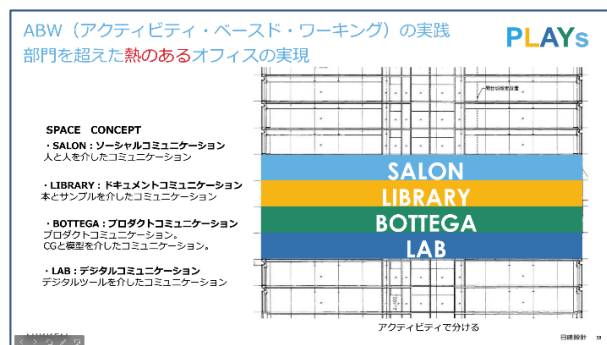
ABW（アクティビティ・ベースド・ワーキング）の実践
部門を超えた熱のあるオフィスの実現

PLAYs

SPACE CONCEPT

・SALON：ソーシャルコミュニケーション
人と人を介したコミュニケーション

・LIBRARY：ドキュメントコミュニケーション
本とサンプルを介したコミュニケーション

・BOTTEGA：プロダクトコミュニケーション
プロダクトコミュニケーション。
CGと模型を介したコミュニケーション。

・LAB：デジタルコミュニケーション
デジタルツールを介したコミュニケーション

SALON
LIBRARY
BOTTEGA
LAB

アクティビティで分ける

日建設計 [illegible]